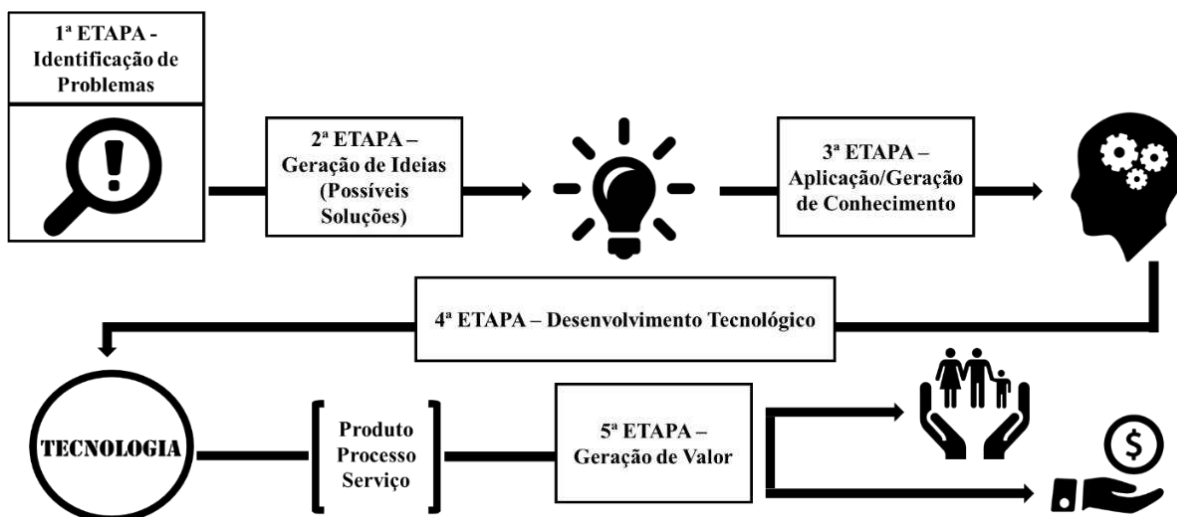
1ª ETAPA - Identificação de Problemas

2ª ETAPA – Geração de Ideias (Possíveis Soluções)

3ª ETAPA – Aplicação/Geração de Conhecimento

4ª ETAPA – Desenvolvimento Tecnológico

TECNOLOGIA

Produto
Processo
Serviço

5ª ETAPA – Geração de Valor

$